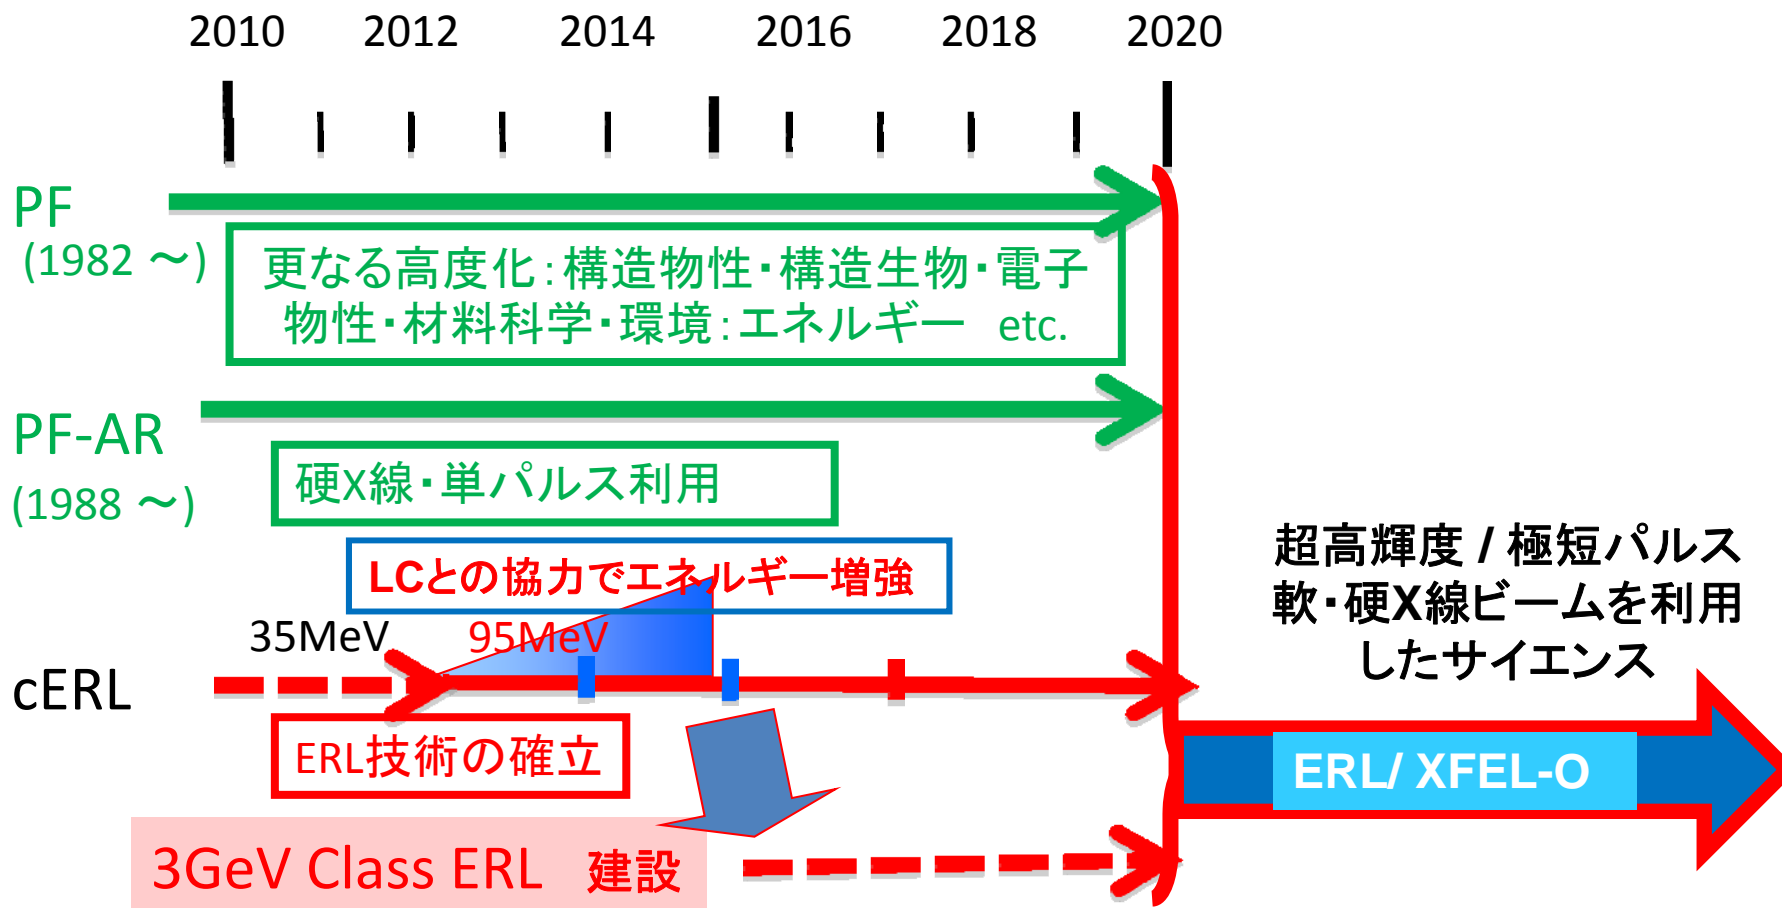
2010 2012 2014 2016 2018 2020

PF
(1982 ～)

更なる高度化:構造物性・構造生物・電子物性・材料科学・環境:エネルギー etc.

PF-AR
(1988 ～)

硬X線・単パルス利用

LCとの協力でエネルギー増強

35MeV 95MeV

cERL

ERL技術の確立

3GeV Class ERL 建設

超高輝度 / 極短パルス
軟・硬X線ビームを利用
したサイエンス

ERL/ XFEL-O